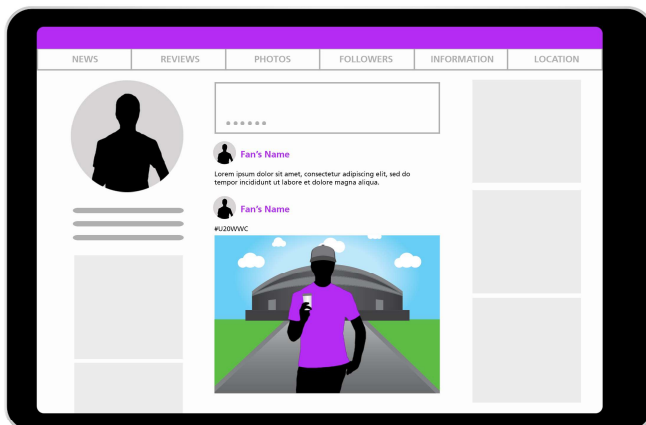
NEWS REVIEWS PHOTOS FOLLOWERS INFORMATION LOCATION

••••••

Fan's Name

Lorem ipsum dolor sit amet, consectetur adipiscing elit, sed do tempor incididunt ut labore et dolore magna aliqua.

Fan's Name

#U20WWC